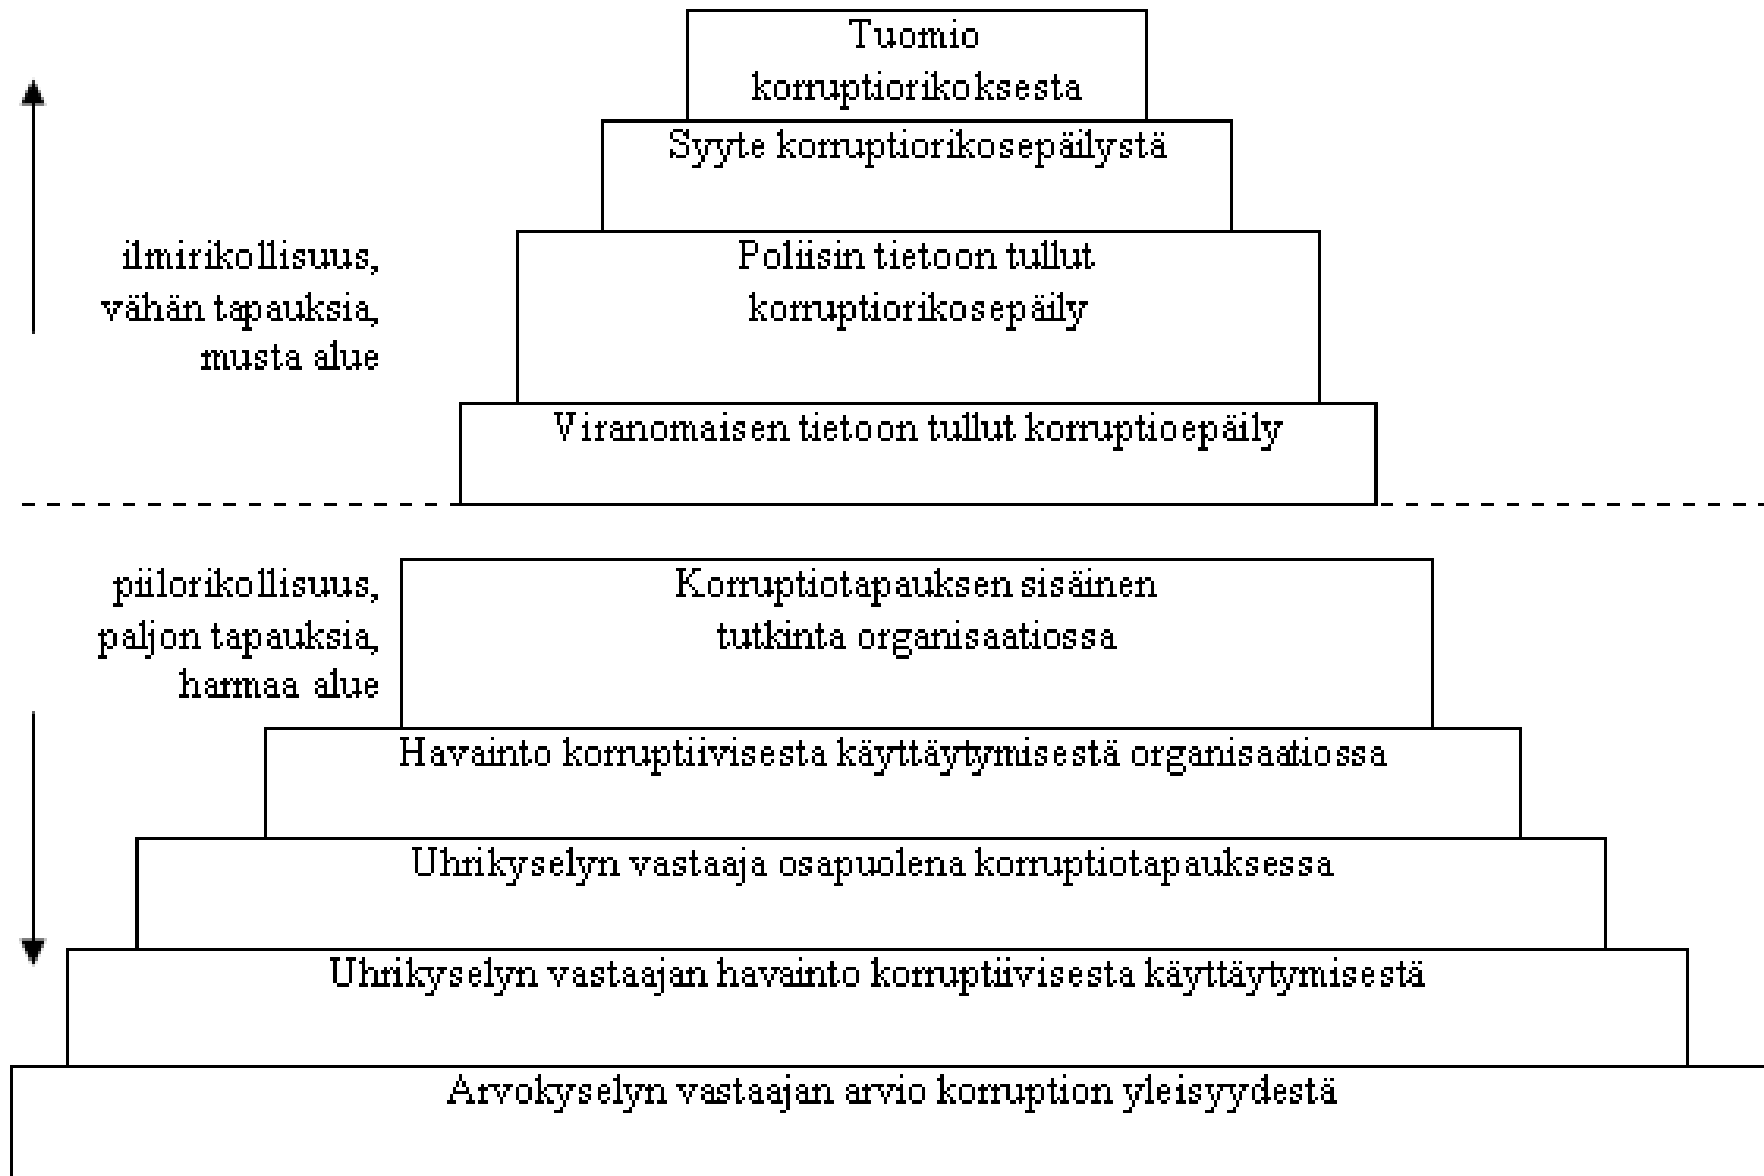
Tuomio korruptiorikoksesta

Syyte korruptiorikosepäilystä

ilmirikollisuus, vähän tapauksia, musta alue

Poliisin tietoon tullut korruptiorikosepäily

Viranomaisen tietoon tullut korruptioepäily

piilorikollisuus, paljon tapauksia, harmaa alue

Korruptiotapauksen sisäinen tutkinta organisaatiossa

Havainto korruptiivisesta käyttäytymisestä organisaatiossa

Uhrikyselyn vastaaja osapuolena korruptiotapauksessa

Uhrikyselyn vastaajan havainto korruptiivisesta käyttäytymisestä

Arvokyselyn vastaajan arvio korruption yleisyydestä